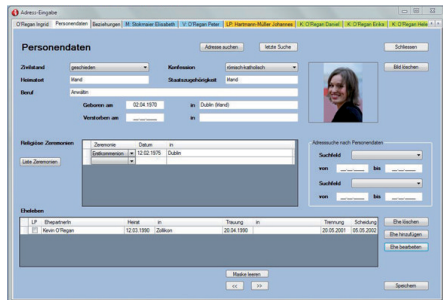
Adress-Eingabe

O'Regan Ingrid | Personendaten | Beziehungen | M. Stokmeier Elisabeth | V. O'Regan Peter | LP. Hartmann-Müller Johannes | K. O'Regan Daniel | K. O'Regan Erika | K. O'Regan Hele

Personendaten

Adresse suchen | letzte Suche | Schliessen

Zivilstand: geschieden | Konfession: römisch-katholisch
Heimatort: Irland | Staatszugehörigkeit: Irland
Beruf: Anwältin
Geboren am: 02.04.1970 | in: Dublin (Irland)
Verstorben am: | in

Bild löschen

Religiöse Zeremonien
Liste Zeremonien

| Zeremonie | Datum | in |
|---|---|---|
| Erstkommunion | 12.02.1976 | Dublin |

Adresssuche nach Personendaten
Suchfeld
von | bis
Suchfeld
von | bis

Eheleben

| LP | Ehepartner/in | Heirat | in | Trauung | in | Trennung | Scheidung |
|---|---|---|---|---|---|---|---|
| | Kevin O'Regan | 12.03.1990 | Zollikon | 20.04.1990 | | 20.05.2001 | 05.05.2002 |

Ehe löschen
Ehe hinzufügen
Ehe bearbeiten

Maske leeren
<< | >>

Speichern